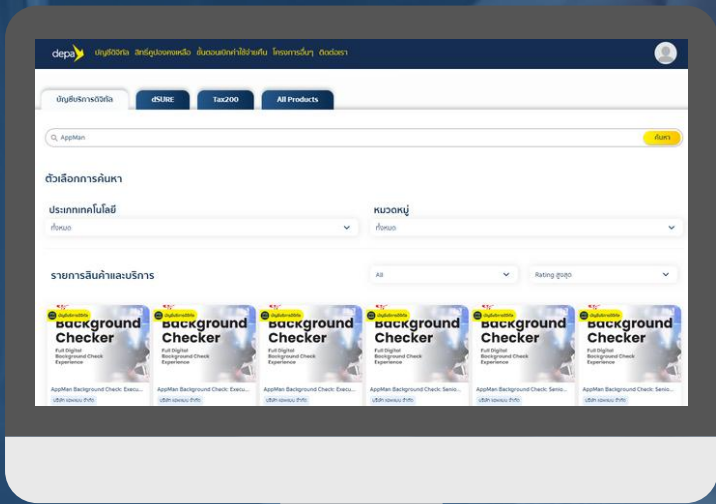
depa บัญชีดิจิทัล สิทธิ์คูปองคงเหลือ ขั้นตอนเบิกค่าใช้จ่ายคืน โครงการอื่นๆ ติดต่อเรา

บัญชีบริการดิจิทัล dSURE Tax200 All Products

AppMan ค้นหา

ตัวเลือกการค้นหา

ประเภทเทคโนโลยี
ทั้งหมด

หมวดหมู่
ทั้งหมด

รายการสินค้าและบริการ

All

Rating สูงสุด

บัญชีบริการดิจิทัล
Background Checker
Full Digital Background Check Experience
AppMan Background Check: Execu...
บริษัท แอพแมน จำกัด

บัญชีบริการดิจิทัล
Background Checker
Full Digital Background Check Experience
AppMan Background Check: Execu...
บริษัท แอพแมน จำกัด

บัญชีบริการดิจิทัล
Background Checker
Full Digital Background Check Experience
AppMan Background Check: Execu...
บริษัท แอพแมน จำกัด

บัญชีบริการดิจิทัล
Background Checker
Full Digital Background Check Experience
AppMan Background Check: Senio...
บริษัท แอพแมน จำกัด

บัญชีบริการดิจิทัล
Background Checker
Full Digital Background Check Experience
AppMan Background Check: Senio...
บริษัท แอพแมน จำกัด

บัญชีบริการดิจิทัล
Background Checker
Full Digital Background Check Experience
AppMan Background Check: Senio...
บริษัท แอพแมน จำกัด